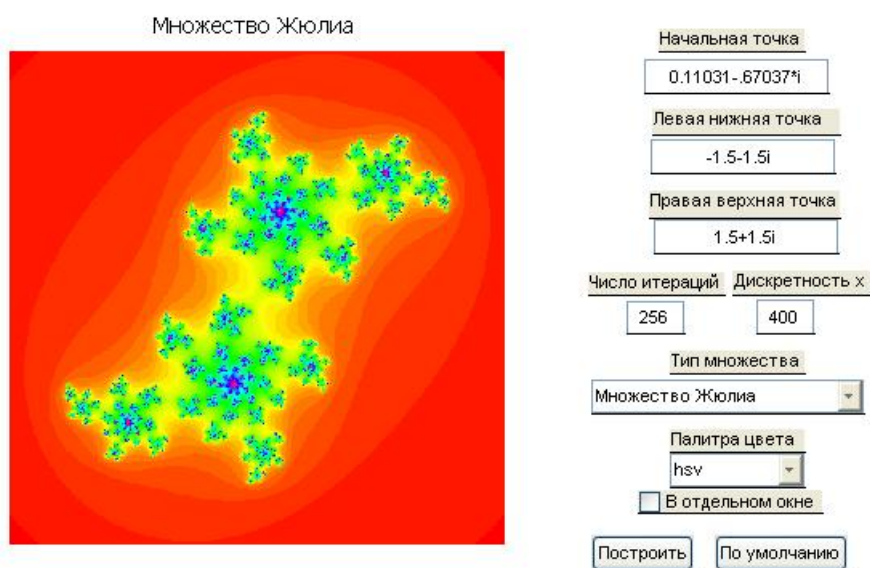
Множество Жюлиа

Начальная точка

0.11031-.67037*i

Левая нижняя точка

-1.5-1.5i

Правая верхняя точка

1.5+1.5i

Число итераций

256

Дискретность x

400

Тип множества

Множество Жюлиа

Палитра цвета

hsv

В отдельном окне

Построить

По умолчанию